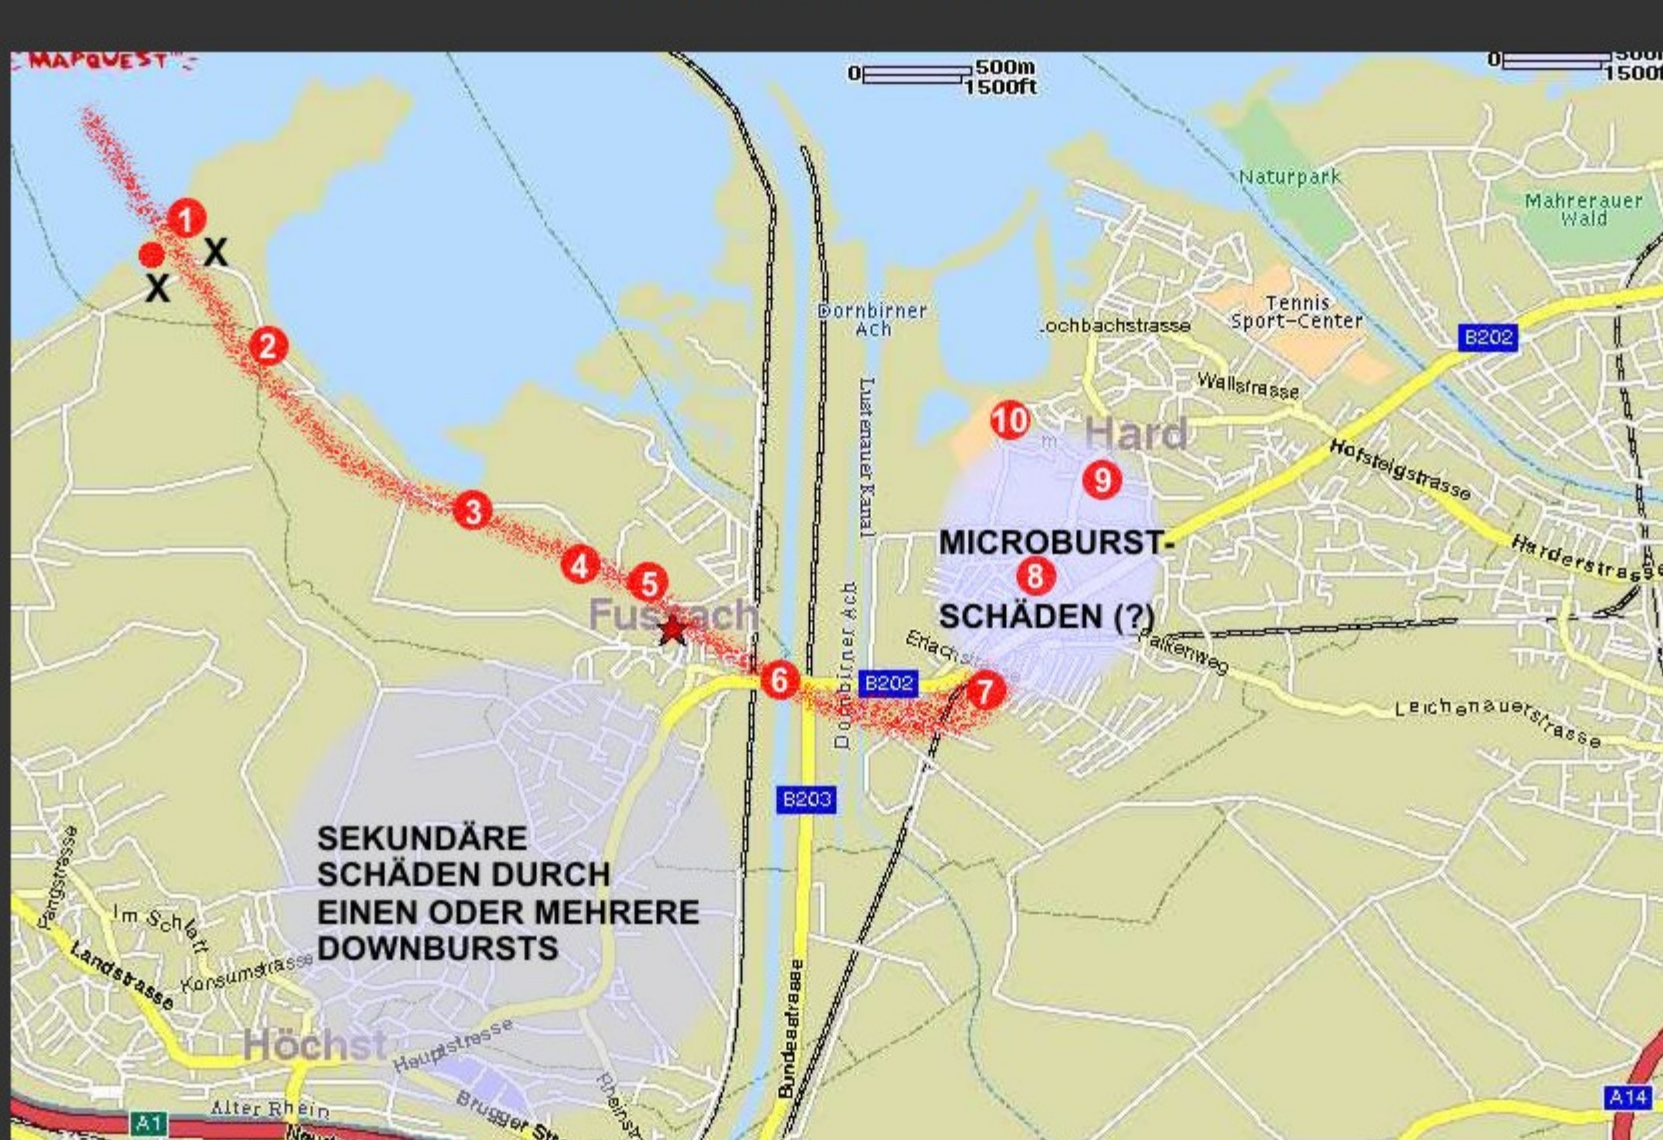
MAPQUEST

0 500m
1500ft

0 500m
1500ft

1
X
X
2
3
4
5
Fussach
6
7
10
Hard
9
8

Naturpark
Mahrerauer Wald
Tennis Sport-Center
B202
Dornbirner Ach
Lochbachstrasse
Wallstrasse
Lustenauer Kanal
Hofsteigstrasse
Harderstrasse
Dornbirner Ach
Erlachstrasse
Falkenweg
B202
Leichenauerstrasse
B203

MICROBURST-
SCHÄDEN (?)

SEKUNDÄRE SCHÄDEN DURCH EINEN ODER MEHRERE DOWNBURSTS

Parkstrasse
Im Schlatt
Landstrasse
Konsumstrasse
Höchst
Hauptstrasse
Brugger Str
Rheinstr
Alter Rhein
Bundesstrasse
A1
A14
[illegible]